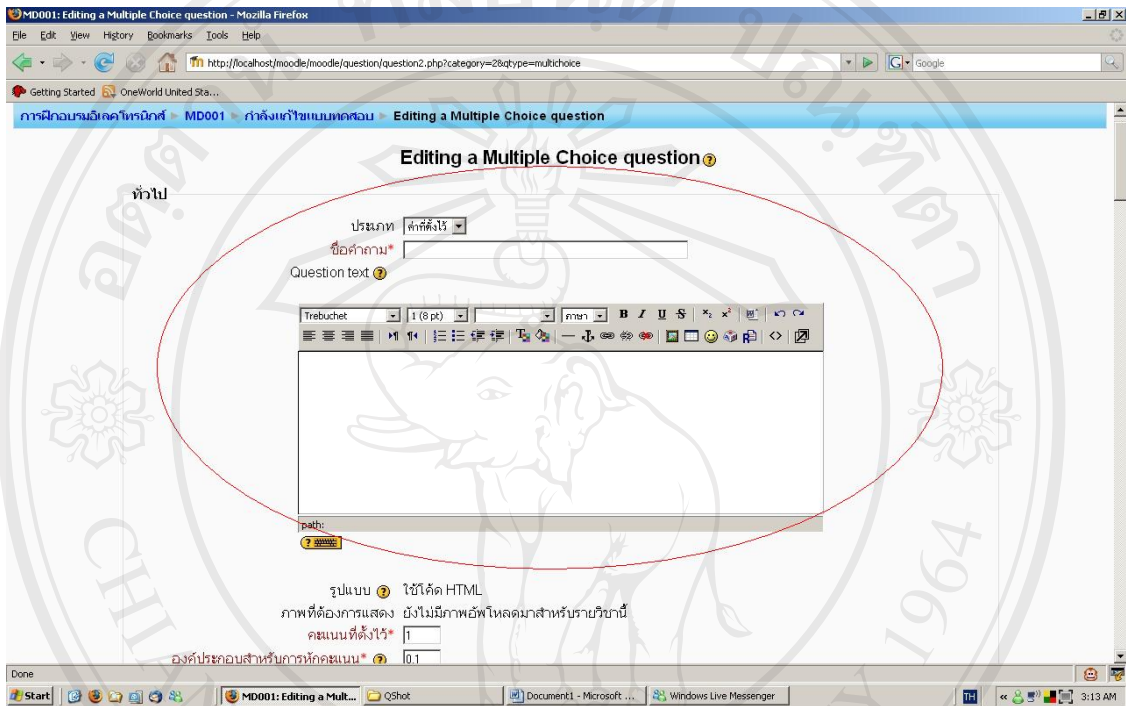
MD001: Editing a Multiple Choice question - Mozilla Firefox

File Edit View History Bookmarks Tools Help

http://localhost/moodle/moodle/question/question2.php?category=2&qtype=multichoice

Google

Getting Started OneWorld United Sta...

การฝึกอบรมอิเลคโทรนิกส์ ► MD001 ► กำลังแก้ไขแบบทดสอบ ► Editing a Multiple Choice question

Editing a Multiple Choice question

ทั่วไป

ประเภท ค่าที่ตั้งไว้

ชื่อคำถาม*

Question text

Trebuchet 1 (8 pt) ภาษา B I U S

path:

รูปแบบ ใช้โค้ด HTML

ภาพที่ต้องการแสดง ยังไม่มีภาพอัพโหลดมาสำหรับรายวิชานี้

คะแนนที่ตั้งไว้* 1

องค์ประกอบสำหรับการหักคะแนน* 0.1

Done

Start MD001: Editing a Mult... QShot Document1 - Microsoft ... Windows Live Messenger TH 3:13 AM